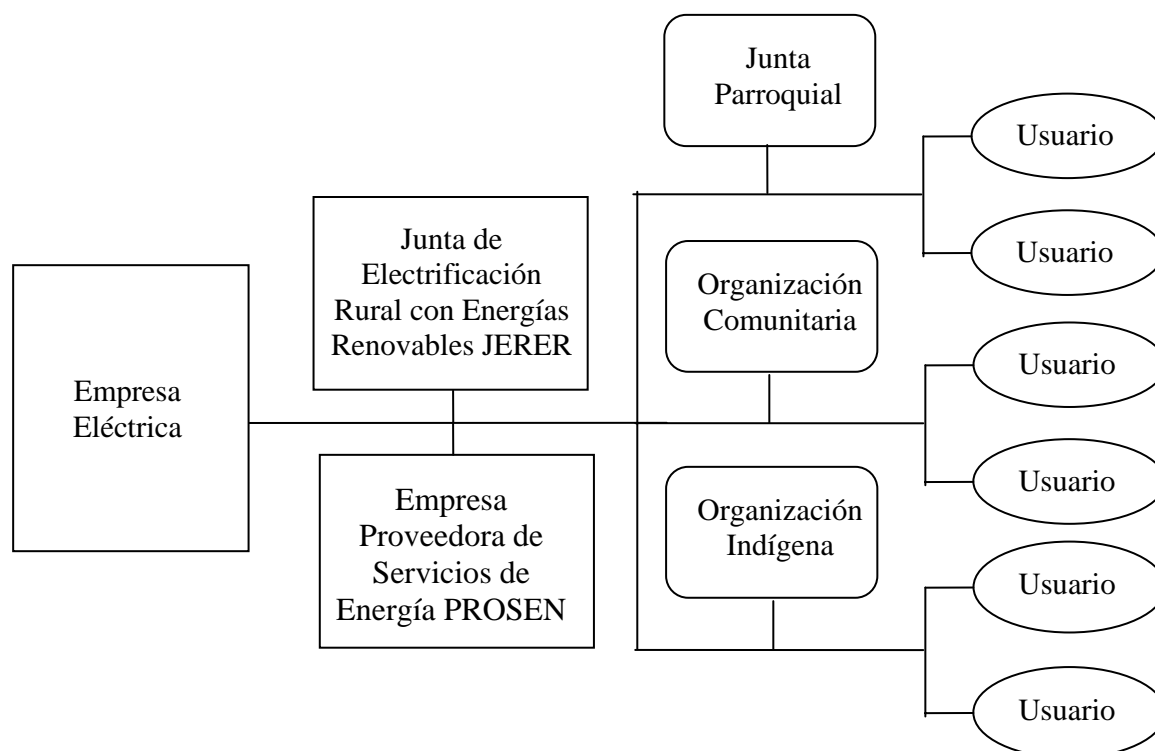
Junta Parroquial

Usuario

Usuario

Junta de Electrificación Rural con Energías Renovables JERER

Organización Comunitaria

Usuario

Empresa Eléctrica

Usuario

Empresa Proveedora de Servicios de Energía PROSEN

Organización Indígena

Usuario

Usuario